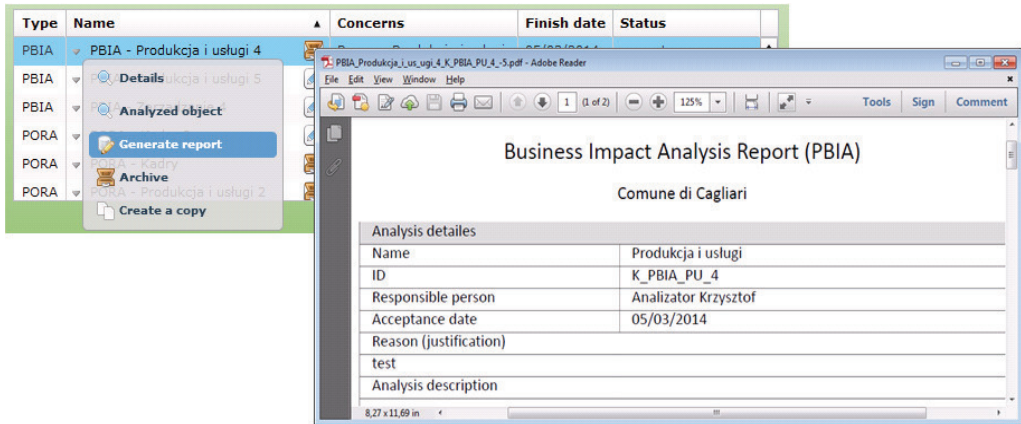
| Type | Name | Concerns | Finish date | Status |
|---|---|---|---|---|
| PBIA | PBIA - Produkcja i usługi 4 | | | |
| PBIA | PBIA - Produkcja i usługi 5 | | | |
| PBIA | | | | |
| PORA | | | | |
| PORA | PORA - Kadry | | | |
| PORA | PORA - Produkcja i usługi 2 | | | |

Details
Analyzed object
Generate report
Archive
Create a copy

PBIA_Produkcja_i_us_ugi_4_K_PBIA_PU_4_-5.pdf - Adobe Reader
File Edit View Window Help
1 (1 of 2) 125% Tools Sign Comment

Business Impact Analysis Report (PBIA)

Comune di Cagliari

| Analysis detailes | |
|---|---|
| Name | Produkcja i usługi |
| ID | K_PBIA_PU_4 |
| Responsible person | Analizator Krzysztof |
| Acceptance date | 05/03/2014 |
| Reason (justification) | |
| test | |
| Analysis description | |

8,27 x 11,69 in